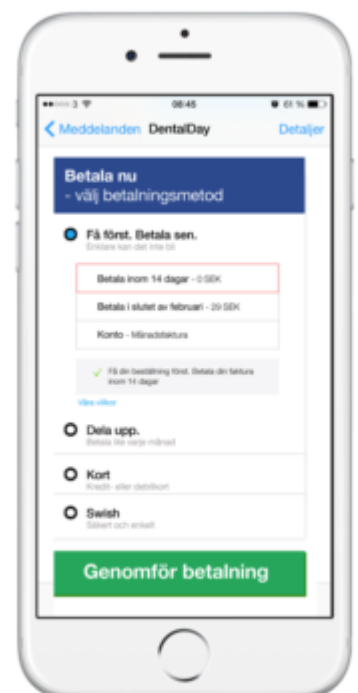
08:45

61 %

Meddelanden DentalDay Detaljer

Betala nu
- välj betalningsmetod

Få först. Betala sen.
Enklare kan det inte bli

Betala inom 14 dagar - 0 SEK

Betala i slutet av februari - 29 SEK

Konto - Månadsfaktura

Få din beställning först. Betala din faktura inom 14 dagar

Visa villkor

Dela upp.
Betala lite varje månad

Kort
Kredit- eller debitkort

Swish
Säkert och enkelt

Genomför betalning